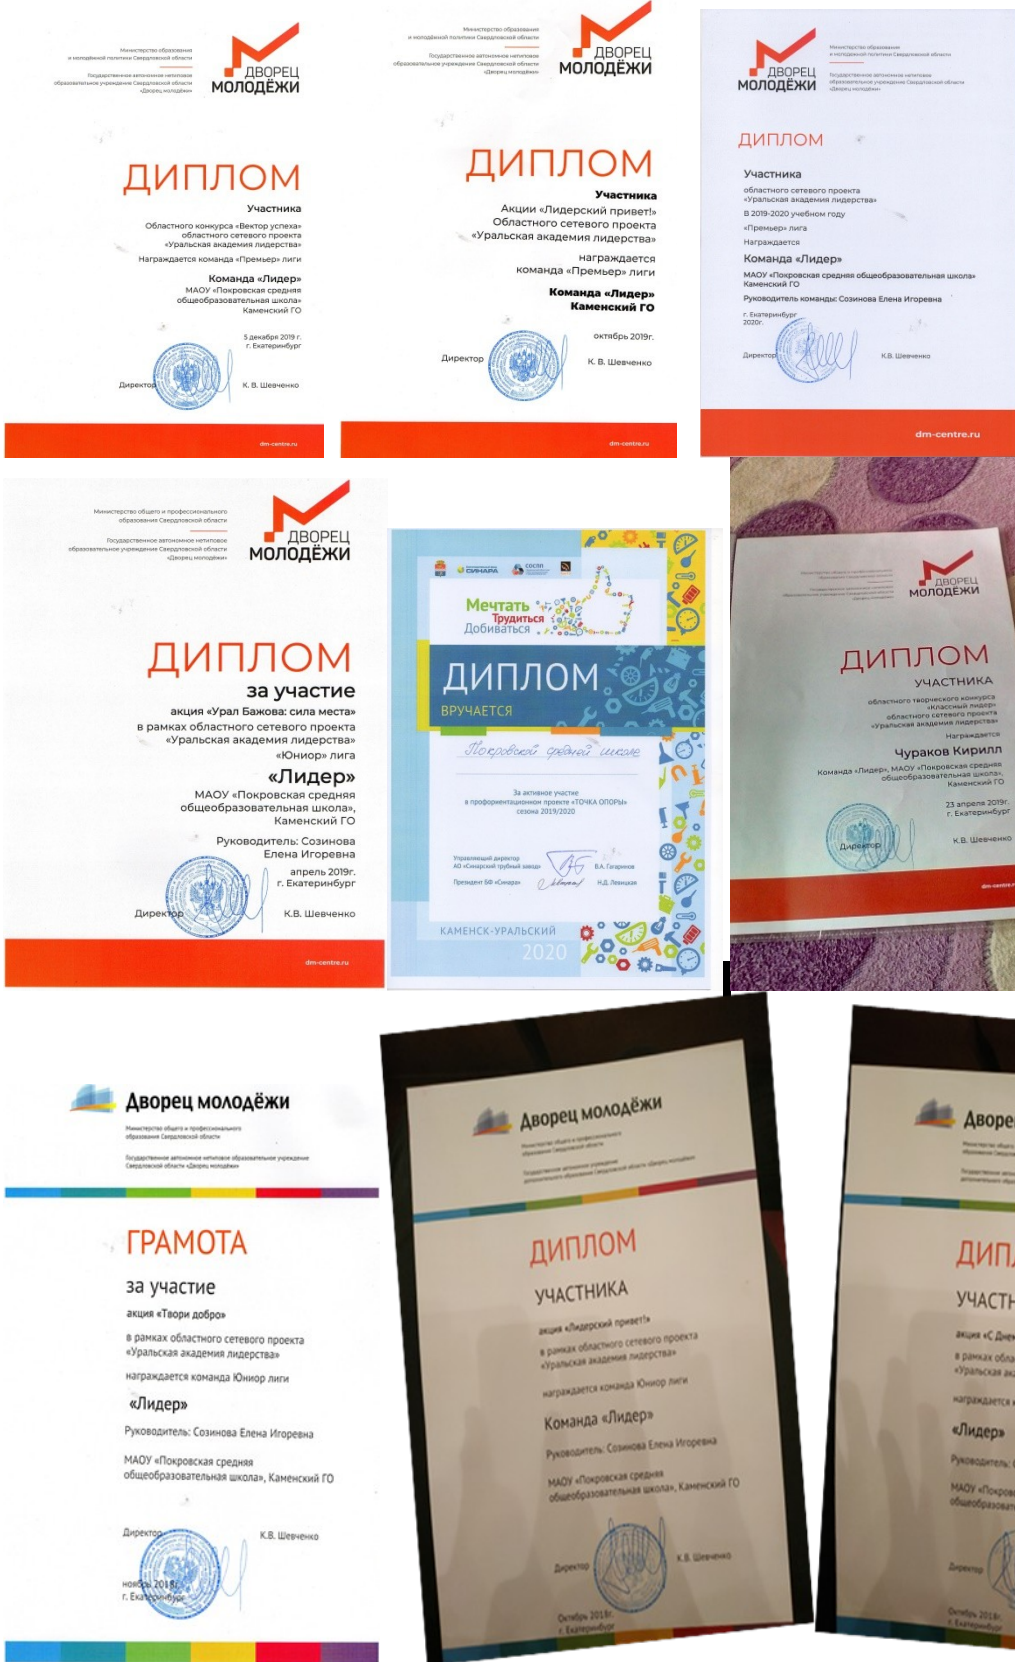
Министерство образования и молодёжной политики Свердловской области

Государственное автономное нетиповое образовательное учреждение Свердловской области «Дворец молодёжи»

ДВОРЕЦ МОЛОДЁЖИ

ДИПЛОМ

Участника

Областного конкурса «Вектор успеха» областного сетевого проекта «Уральская академия лидерства»

Награждается команда «Премьер» лиги

Команда «Лидер»
МАОУ «Покровская средняя общеобразовательная школа»
Каменский ГО

5 декабря 2019 г.
г. Екатеринбург

Директор
К. В. Шевченко

dm-centre.ru

Министерство образования и молодёжной политики Свердловской области

Государственное автономное нетиповое образовательное учреждение Свердловской области «Дворец молодёжи»

ДВОРЕЦ МОЛОДЁЖИ

ДИПЛОМ

Участника

Акции «Лидерский привет!»
Областного сетевого проекта
«Уральская академия лидерства»

награждается
команда «Премьер» лиги

Команда «Лидер»
Каменский ГО

октябрь 2019г.

Директор
К. В. Шевченко

dm-centre.ru

ДВОРЕЦ МОЛОДЁЖИ

Министерство образования и молодёжной политики Свердловской области

Государственное автономное нетиповое образовательное учреждение Свердловской области «Дворец молодёжи»

ДИПЛОМ

Участника

областного сетевого проекта «Уральская академия лидерства»

в 2019-2020 учебном году

«Премьер» лига

Награждается

Команда «Лидер»

МАОУ «Покровская средняя общеобразовательная школа» Каменский ГО

Руководитель команды: Созинова Елена Игоревна

г. Екатеринбург
2020г.

Директор
К.В. Шевченко

dm-centre.ru

Министерство общего и профессионального образования Свердловской области

Государственное автономное нетиповое образовательное учреждение Свердловской области «Дворец молодёжи»

ДВОРЕЦ МОЛОДЁЖИ

ДИПЛОМ

за участие

акция «Урал Бажова: сила места»
в рамках областного сетевого проекта
«Уральская академия лидерства»
«Юниор» лига

«Лидер»

МАОУ «Покровская средняя общеобразовательная школа»,
Каменский ГО

Руководитель: Созинова
Елена Игоревна

апрель 2019г.
г. Екатеринбург

Директор
К.В. Шевченко

dm-centre.ru

СИНАРА

Мечтать
Трудиться
Добиваться

ДИПЛОМ

ВРУЧАЕТСЯ

Покровской средней школе

За активное участие
в профориентационном проекте «ТОЧКА ОПОРЫ»
сезона 2019/2020

Управляющий директор
АО «Синарский трубный завод»
В.А. Гагарнов

Президент БФ «Синара»
Н.Д. Левицкая

КАМЕНСК-УРАЛЬСКИЙ
2020

ДВОРЕЦ МОЛОДЁЖИ

ДИПЛОМ

УЧАСТНИКА

областного творческого конкурса
«Классный лидер»
областного сетевого проекта
«Уральская академия лидерства»

Награждается

Чураков Кирилл

Команда «Лидер», МАОУ «Покровская средняя общеобразовательная школа»,
Каменский ГО

23 апреля 2019г.
г. Екатеринбург

Директор
К.В. Шевченко

Дворец молодёжи

Министерство общего и профессионального образования Свердловской области

Государственное автономное нетиповое образовательное учреждение Свердловской области «Дворец молодёжи»

ГРАМОТА

за участие

акция «Твори добро»

в рамках областного сетевого проекта
«Уральская академия лидерства»

награждается команда Юниор лиги

«Лидер»

Руководитель: Созинова Елена Игоревна

МАОУ «Покровская средняя общеобразовательная школа», Каменский ГО

Директор
К.В. Шевченко

ноябрь 2018г.
г. Екатеринбург

Дворец молодёжи

Министерство общего и профессионального образования Свердловской области

Государственное автономное нетиповое образовательное учреждение Свердловской области «Дворец молодёжи»

ДИПЛОМ

УЧАСТНИКА

акция «Лидерский привет!»
в рамках областного сетевого проекта
«Уральская академия лидерства»

награждается команда Юниор лиги

Команда «Лидер»

Руководитель: Созинова Елена Игоревна

МАОУ «Покровская средняя общеобразовательная школа», Каменский ГО

Директор
К.В. Шевченко

Октябрь 2018г.
г. Екатеринбург

Двор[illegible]

ДИП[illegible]

УЧАСТ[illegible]

акция «С Дне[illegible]
в рамках обла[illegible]
«Уральская ак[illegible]

награждается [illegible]

«Лидер»

Руководитель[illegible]

МАОУ «Покро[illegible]
общеобразова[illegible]

Директор

Октябрь 2018г.
г. Екатеринбург